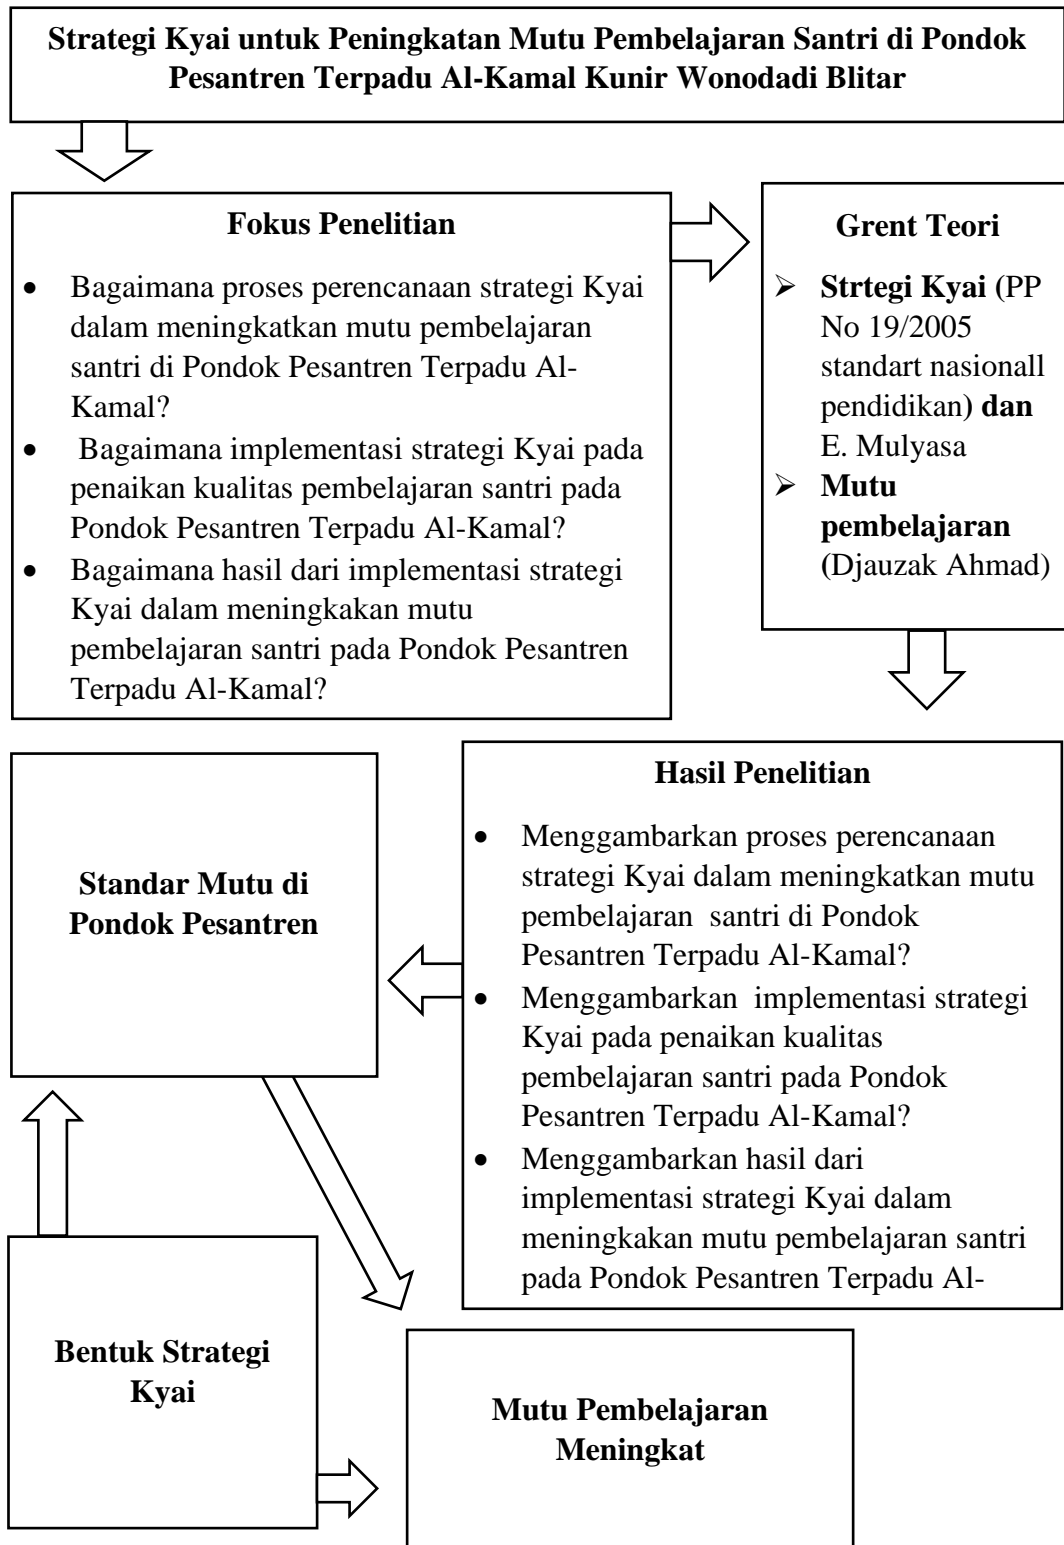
**Strategi Kyai untuk Peningkatan Mutu Pembelajaran Santri di Pondok Pesantren Terpadu Al-Kamal Kunir Wonodadi Blitar**

**Fokus Penelitian**

- Bagaimana proses perencanaan strategi Kyai dalam meningkatkan mutu pembelajaran santri di Pondok Pesantren Terpadu Al-Kamal?
- Bagaimana implementasi strategi Kyai pada penaikan kualitas pembelajaran santri pada Pondok Pesantren Terpadu Al-Kamal?
- Bagaimana hasil dari implementasi strategi Kyai dalam meningkakan mutu pembelajaran santri pada Pondok Pesantren Terpadu Al-Kamal?

**Grent Teori**

- **Strtegi Kyai (**PP No 19/2005 standart nasionall pendidikan**) dan** E. Mulyasa
- **Mutu pembelajaran (**Djauzak Ahmad)

**Hasil Penelitian**

- Menggambarkan proses perencanaan strategi Kyai dalam meningkatkan mutu pembelajaran santri di Pondok Pesantren Terpadu Al-Kamal?
- Menggambarkan implementasi strategi Kyai pada penaikan kualitas pembelajaran santri pada Pondok Pesantren Terpadu Al-Kamal?
- Menggambarkan hasil dari implementasi strategi Kyai dalam meningkakan mutu pembelajaran santri pada Pondok Pesantren Terpadu Al-

**Standar Mutu di Pondok Pesantren**

**Bentuk Strategi Kyai**

**Mutu Pembelajaran Meningkat**